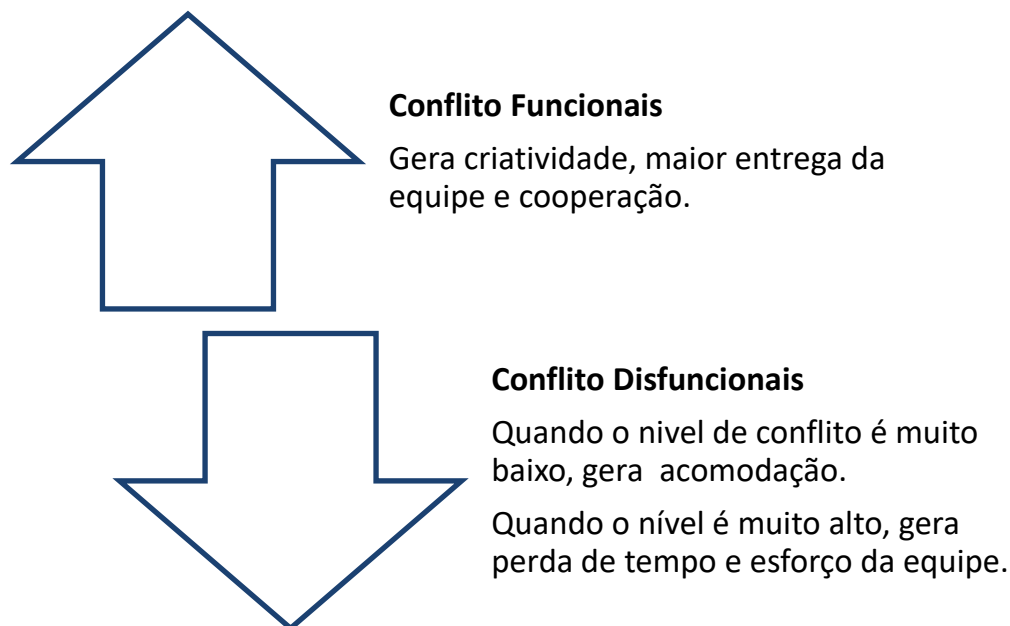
**Conflito Funcionais**

Gera criatividade, maior entrega da equipe e cooperação.

**Conflito Disfuncionais**

Quando o nivel de conflito é muito baixo, gera acomodação.

Quando o nível é muito alto, gera perda de tempo e esforço da equipe.